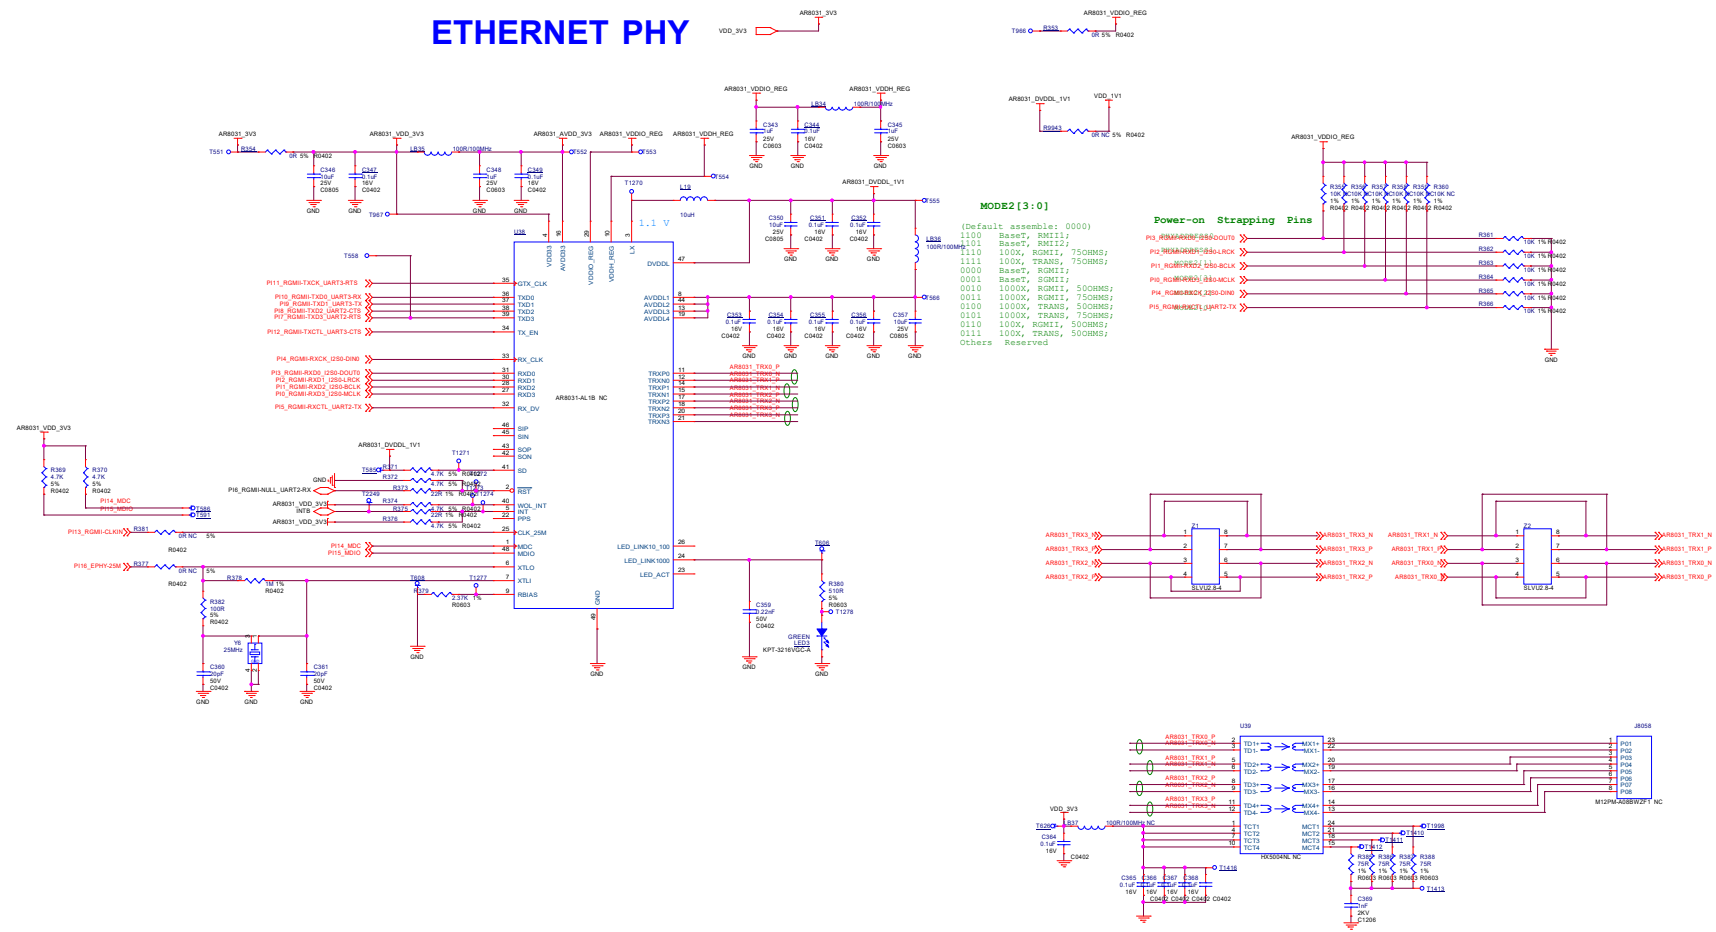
ETHERNET PHY

VDD_3V3
AR8031_3V3
T966 R353 0R 5% R0402
AR8031_VDDIO_REG

AR8031_VDDIO_REG AR8031_VDDH_REG
LB34 100R/100MHz
C343 1uF 25V C0603
C344 0.1uF 16V C0402
C345 1uF 25V C0603
GND GND GND

AR8031_DVDDL_1V1 VDD_1V1
R9943 0R NC 5% R0402

AR8031_3V3 AR8031_VDD_3V3 AR8031_AVDD_3V3 AR8031_VDDIO_REG AR8031_VDDH_REG
T551 R354 0R 5% R0402 LB35 100R/100MHz T552 T553 T554
C346 10uF 25V C0805
C347 0.1uF 16V C0402
C348 1uF 25V C0603
C349 0.1uF 16V C0402
GND GND GND GND
T967

T1270 L19 10uH
AR8031_DVDDL_1V1 T555
1.1 V
C350 10uF 25V C0805
C351 0.1uF 16V C0402
C352 0.1uF 16V C0402
LB36 100R/100MHz
GND GND GND

MODE2[3:0]
(Default assemble: 0000)
1100 BaseT, RMII1;
1101 BaseT, RMII2;
1110 100X, RGMII, 75OHMS;
1111 100X, TRANS, 75OHMS;
0000 BaseT, RGMII;
0001 BaseT, SGMII;
0010 1000X, RGMII, 50OHMS;
0011 1000X, RGMII, 75OHMS;
0100 1000X, TRANS, 50OHMS;
0101 1000X, TRANS, 75OHMS;
0110 100X, RGMII, 50OHMS;
0111 100X, TRANS, 50OHMS;
Others Reserved

AR8031_VDDIO_REG
Power-on Strapping Pins
R355 10K 1% R0402
R356 NC10K 1% R0402
R357 NC10K 1% R0402
R358 NC10K 1% R0402
R359 NC10K 1% R0402
R360 NC10K NC 1% R0402
PI3_RGMII-RXD0_I2S0-DOUT0 R361 10K 1% R0402
PI2_RGMII-RXD1_I2S0-LRCK R362 10K 1% R0402
PI1_RGMII-RXD2_I2S0-BCLK R363 10K 1% R0402
PI0_RGMII-RXD3_I2S0-MCLK R364 10K 1% R0402
PI4_RGMII-RXCK_I2S0-DIN0 R365 10K 1% R0402
PI5_RGMII-RXCTL_UART2-TX R366 10K 1% R0402
GND

U38
T558
PI11_RGMII-TXCK_UART3-RTS 35 GTX_CLK
PI10_RGMII-TXD0_UART3-RX 36 TXD0
PI9_RGMII-TXD1_UART3-TX 37 TXD1
PI8_RGMII-TXD2_UART2-CTS 38 TXD2
PI7_RGMII-TXD3_UART2-RTS 39 TXD3
PI12_RGMII-TXCTL_UART3-CTS 34 TX_EN
PI4_RGMII-RXCK_I2S0-DIN0 33 RX_CLK
PI3_RGMII-RXD0_I2S0-DOUT0 31 RXD0
PI2_RGMII-RXD1_I2S0-LRCK 30 RXD1
PI1_RGMII-RXD2_I2S0-BCLK 28 RXD2
PI0_RGMII-RXD3_I2S0-MCLK 27 RXD3
PI5_RGMII-RXCTL_UART2-TX 32 RX_DV
46 SIP 45 SIN 43 SOP 42 SON 41 SD 2 RST 40 WOL_INT 5 INT 22 PPS 25 CLK_25M 1 MDC 48 MDIO 6 XTLO 7 XTLI 9 RBIAS
AVDD33 AVDD33 VDDH_REG VDDIO_REG LX 4 16 29 10 3
DVDDL 47
AVDDL1 AVDDL2 AVDDL3 AVDDL4 8 44 13 19
TRXP0 11 TRXN0 12 TRXP1 14 TRXN1 15 TRXP2 17 TRXN2 18 TRXP3 20 TRXN3 21
AR8031_TRX0_P AR8031_TRX0_N AR8031_TRX1_P AR8031_TRX1_N AR8031_TRX2_P AR8031_TRX2_N AR8031_TRX3_P AR8031_TRX3_N
AR8031-AL1B NC
LED_LINK10_100 26 LED_LINK1000 24 LED_ACT 23
GND 49
T566
C353 0.1uF 16V C0402
C354 0.1uF 16V C0402
C355 0.1uF 16V C0402
C356 0.1uF 16V C0402
C357 10uF 25V C0805
GND GND GND GND GND GND

AR8031_VDD_3V3
R369 4.7K 5% R0402
R370 4.7K 5% R0402
PI14_MDC PI15_MDIO T586 T591
AR8031_DVDDL_1V1 T1271
GND T585 R371 4.7K 5% R0402
R372 2.7K 5% R0402
PI6_RGMII-NULL_UART2-RX R373 22R 1% R0402 T1273 T1274
T2249 R374
AR8031_VDD_3V3 INTB R375 4.7K 5% R0403 22R 1% R0402
AR8031_VDD_3V3 R376 4.7K 5% R0402
PI13_RGMII-CLKIN R381 0R NC 5% R0402
PI14_MDC PI15_MDIO
PI16_EPHY-25M R377 0R NC 5% R0402
R378 1M 1% R0402
T608 T1277 R379 2.37K 1% R0603
R382 100R 5% R0402
Y6 25MHz
C360 20pF 50V C0402
C361 20pF 50V C0402
GND GND GND GND GND

T606
C359 22nF 50V C0402
R380 510R 5% R0603 T1278
GREEN LED3 KPT-3216VGC-A
GND GND

Z1 SLVU2.8-4
AR8031_TRX3_N AR8031_TRX3_P AR8031_TRX2_N AR8031_TRX2_P
1 2 3 4 8 7 6 5
Z2 SLVU2.8-4
AR8031_TRX1_N AR8031_TRX1_P AR8031_TRX0_N AR8031_TRX0_P

U39
AR8031_TRX0_P AR8031_TRX0_N TD1+ TD1- MX1+ MX1-
AR8031_TRX1_P AR8031_TRX1_N TD2+ TD2- MX2+ MX2-
AR8031_TRX2_P AR8031_TRX2_N TD3+ TD3- MX3+ MX3-
AR8031_TRX3_P AR8031_TRX3_N TD4+ TD4- MX4+ MX4-
TCT1 TCT2 TCT3 TCT4 MCT1 MCT2 MCT3 MCT4
HX5004NL NC
J8058 P01 P02 P03 P04 P05 P06 P07 P08 M12PM-A08BWZF1 NC
VDD_3V3 T626 R37 100R/100MHz NC
C364 0.1uF 16V C0402
C365 0.1uF 16V C0402 C366 0.1uF 16V C0402 C367 0.1uF 16V C0402 C368 0.1uF 16V C0402
T1416 T1998 T1410 T1411 T1412 T1413
R385 75R 1% R0603 R386 75R 1% R0603 R387 75R 1% R0603 R388 75R 1% R0603
C369 1nF 2KV C1206